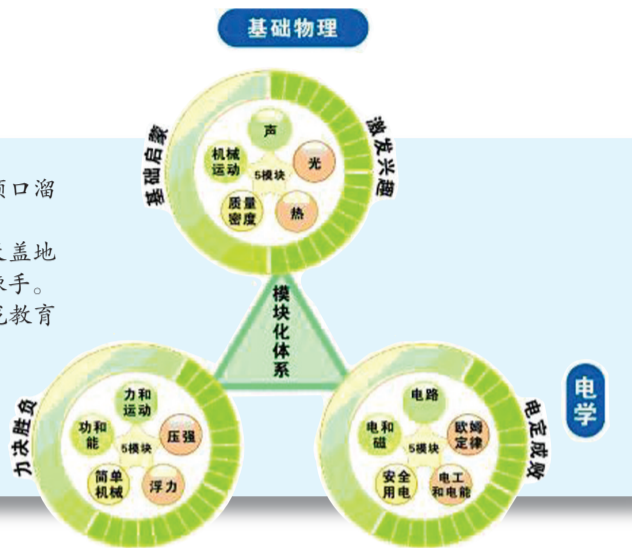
基础物理

基础启蒙

声
机械运动
光
5模块
质量密度
热

激发兴趣

顺口溜

盖地
手。
育教育

模块化体系

力决胜负

力和运动
功和能
压强
5模块
简单机械
浮力

电学

电路
电和磁
欧姆定律
5模块
安全用电
电工和电能

电定成败